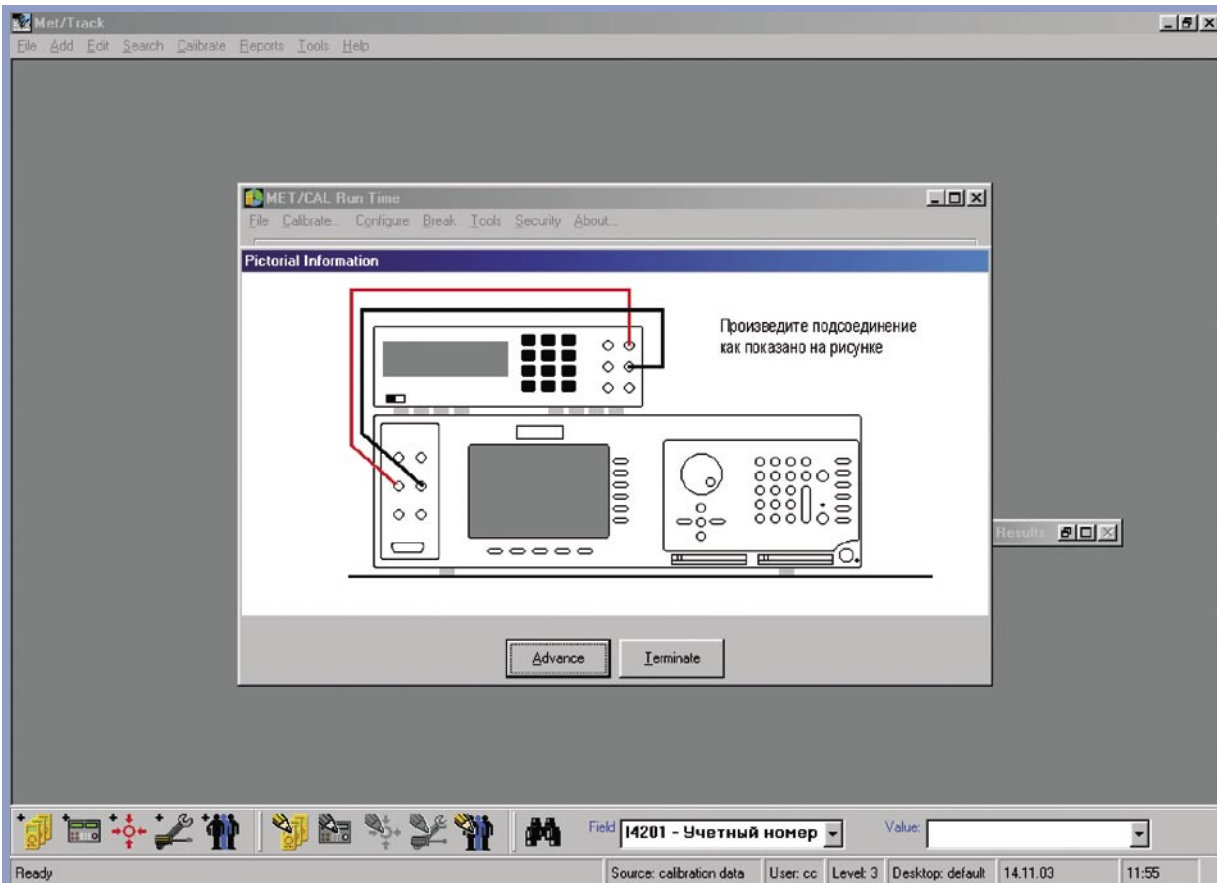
Met/Track

File Add Edit Search Calibrate Reports Tools Help

MET/CAL Run Time

File Calibrate.. Configure Break Tools Security About..

Pictorial Information

Произведите подсоединение как показано на рисунке

Results

Advance

Terminate

Field I4201 - Учетный номер

Value:

Ready

Source: calibration data

User: cc

Level: 3

Desktop: default

14.11.03

11:55